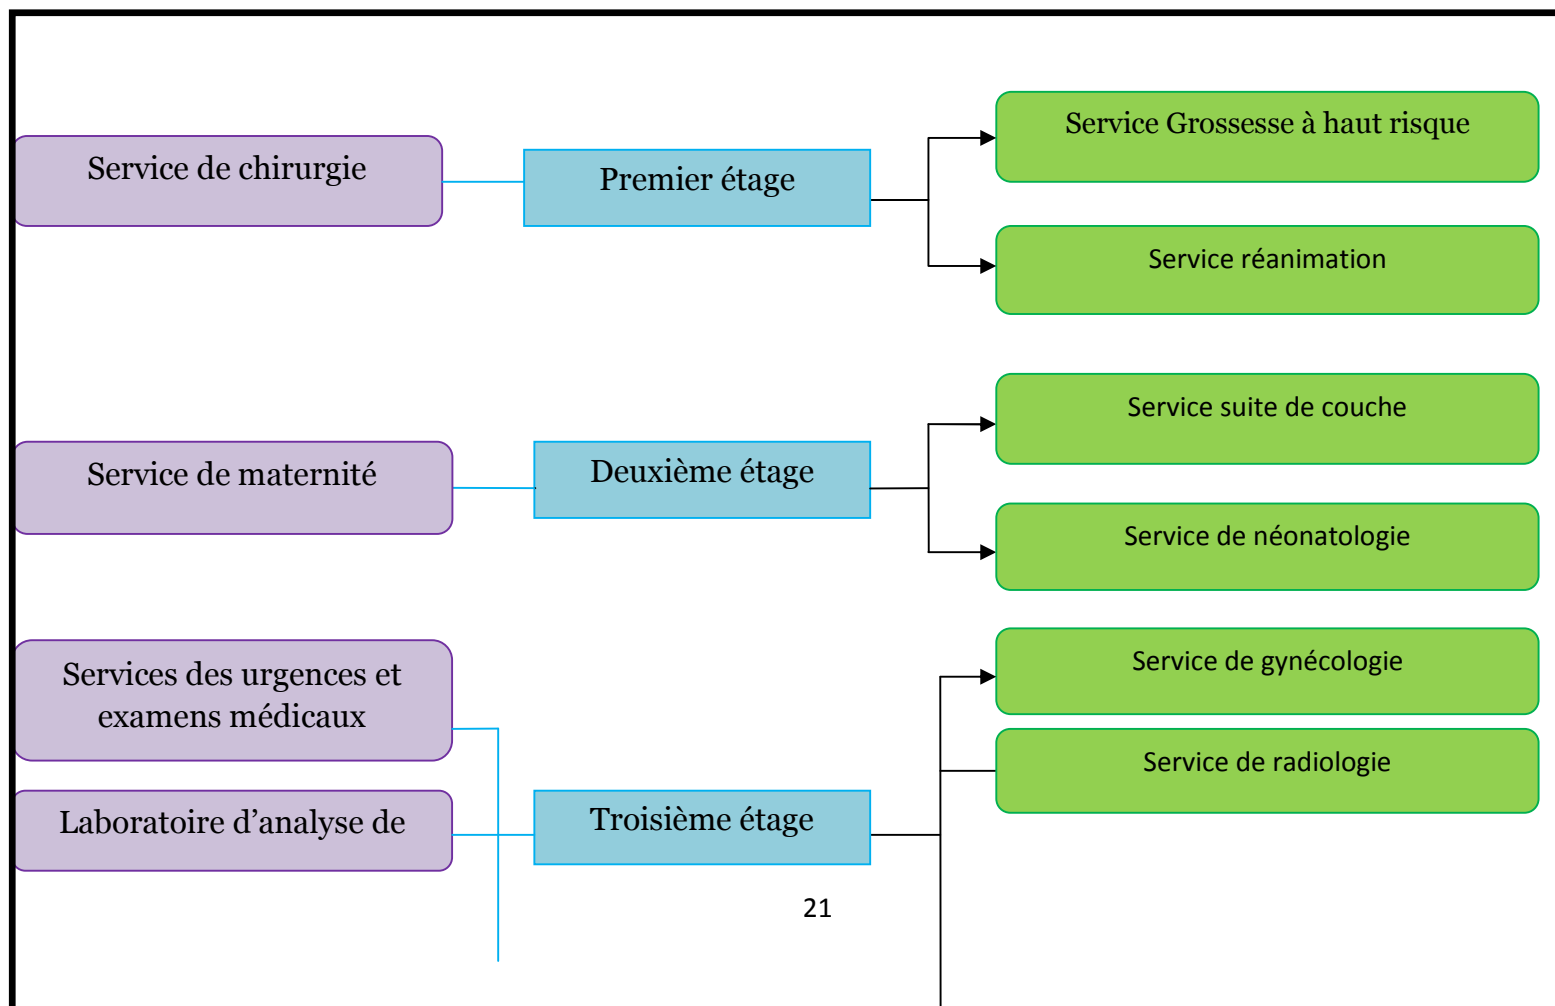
Service de chirurgie

Premier étage

Service Grossesse à haut risque

Service réanimation

Service de maternité

Deuxième étage

Service suite de couche

Service de néonatologie

Services des urgences et examens médicaux

Laboratoire d’analyse de

Troisième étage

Service de gynécologie

Service de radiologie

21